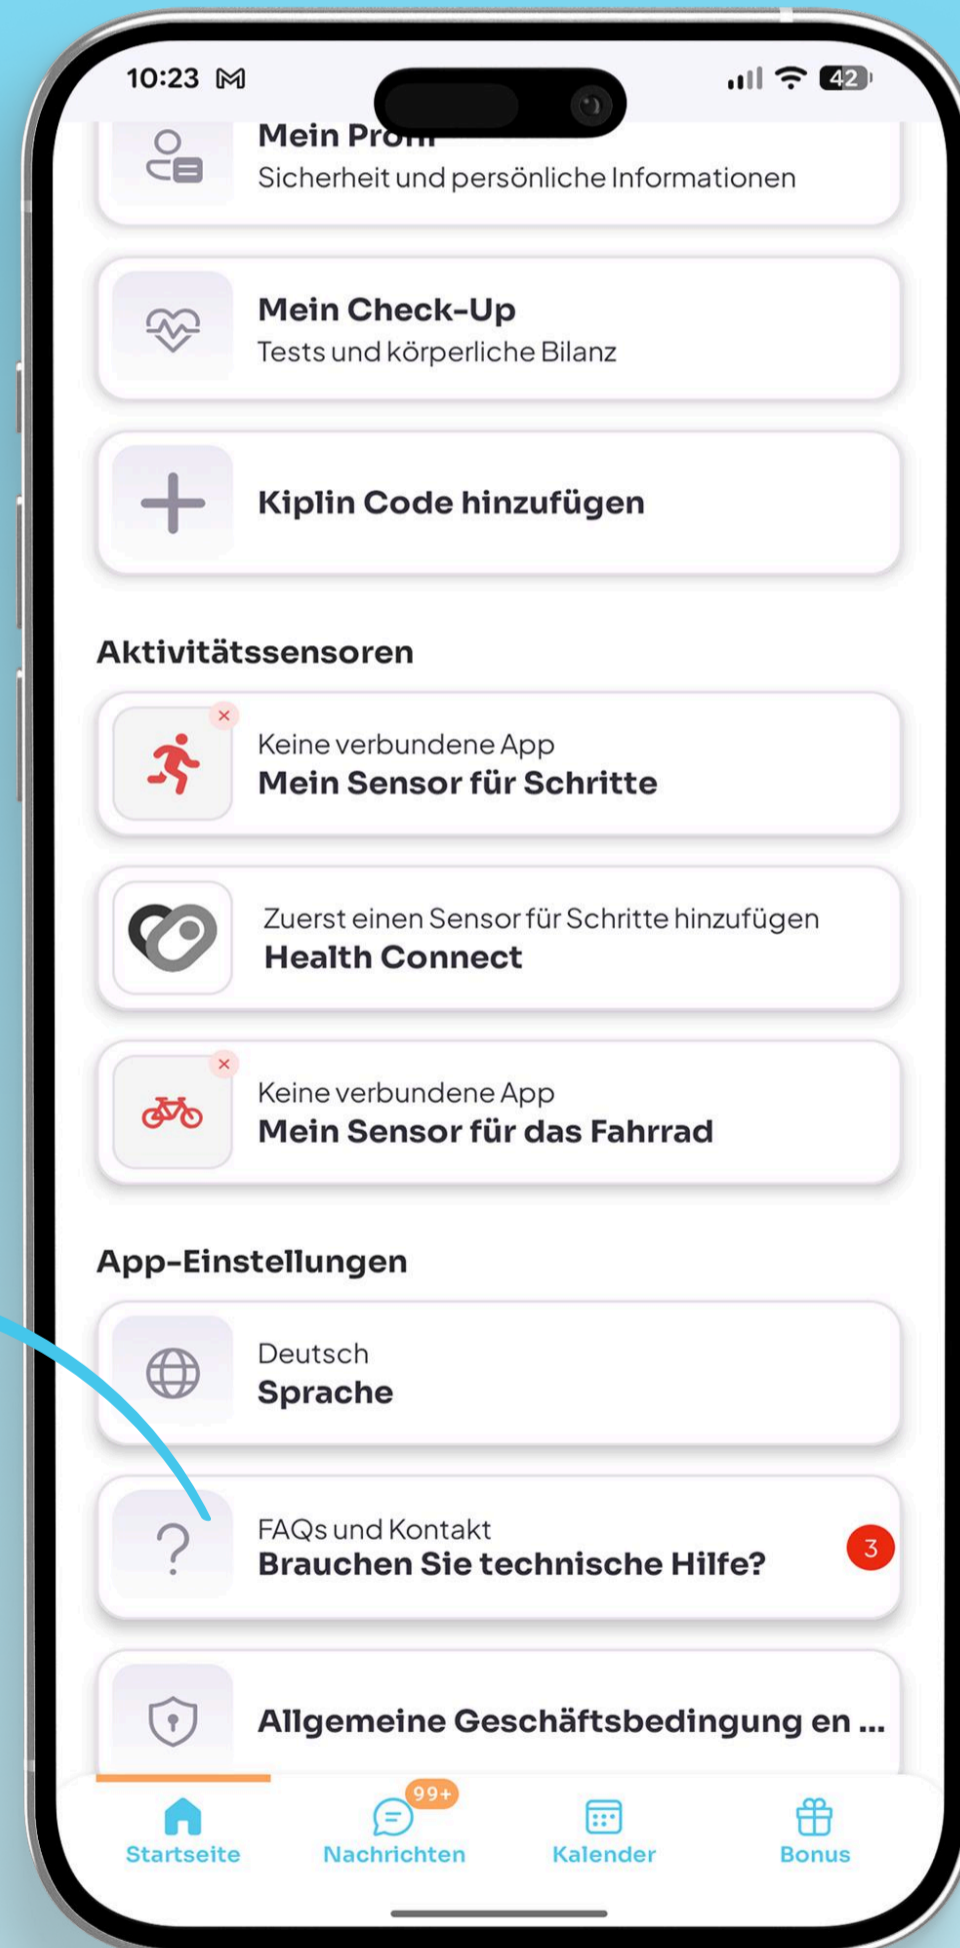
10:23 M 42

Mein Pro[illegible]
Sicherheit und persönliche Informationen

Mein Check-Up
Tests und körperliche Bilanz

Kiplin Code hinzufügen

Aktivitätssensoren

Keine verbundene App
Mein Sensor für Schritte

Zuerst einen Sensor für Schritte hinzufügen
Health Connect

Keine verbundene App
Mein Sensor für das Fahrrad

App-Einstellungen

Deutsch
Sprache

FAQs und Kontakt
Brauchen Sie technische Hilfe?
3

Allgemeine Geschäftsbedingung en ...

Startseite
99+
Nachrichten
Kalender
Bonus